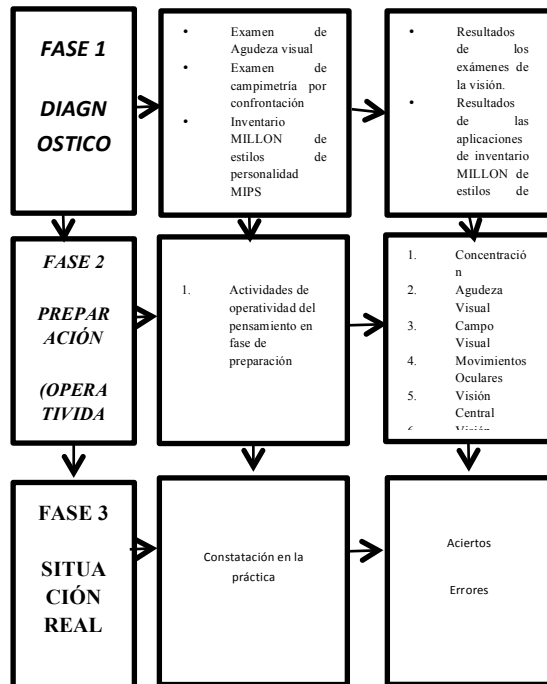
FASE 1

DIAGNOSTICO

- Examen de Agudeza visual
- Examen de campimetría por confrontación
- Inventario MILLON de estilos de personalidad MIPS

- Resultados de los exámenes de la visión.
- Resultados de las aplicaciones de inventario MILLON de estilos de

FASE 2

PREPARACIÓN

(OPERATIVIDA

1. Actividades de operatividad del pensamiento en fase de preparación

1. Concentración
2. Agudeza Visual
3. Campo Visual
4. Movimientos Oculares
5. Visión Central
6. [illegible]

FASE 3

SITUACIÓN REAL

Constatación en la práctica

Aciertos

Errores